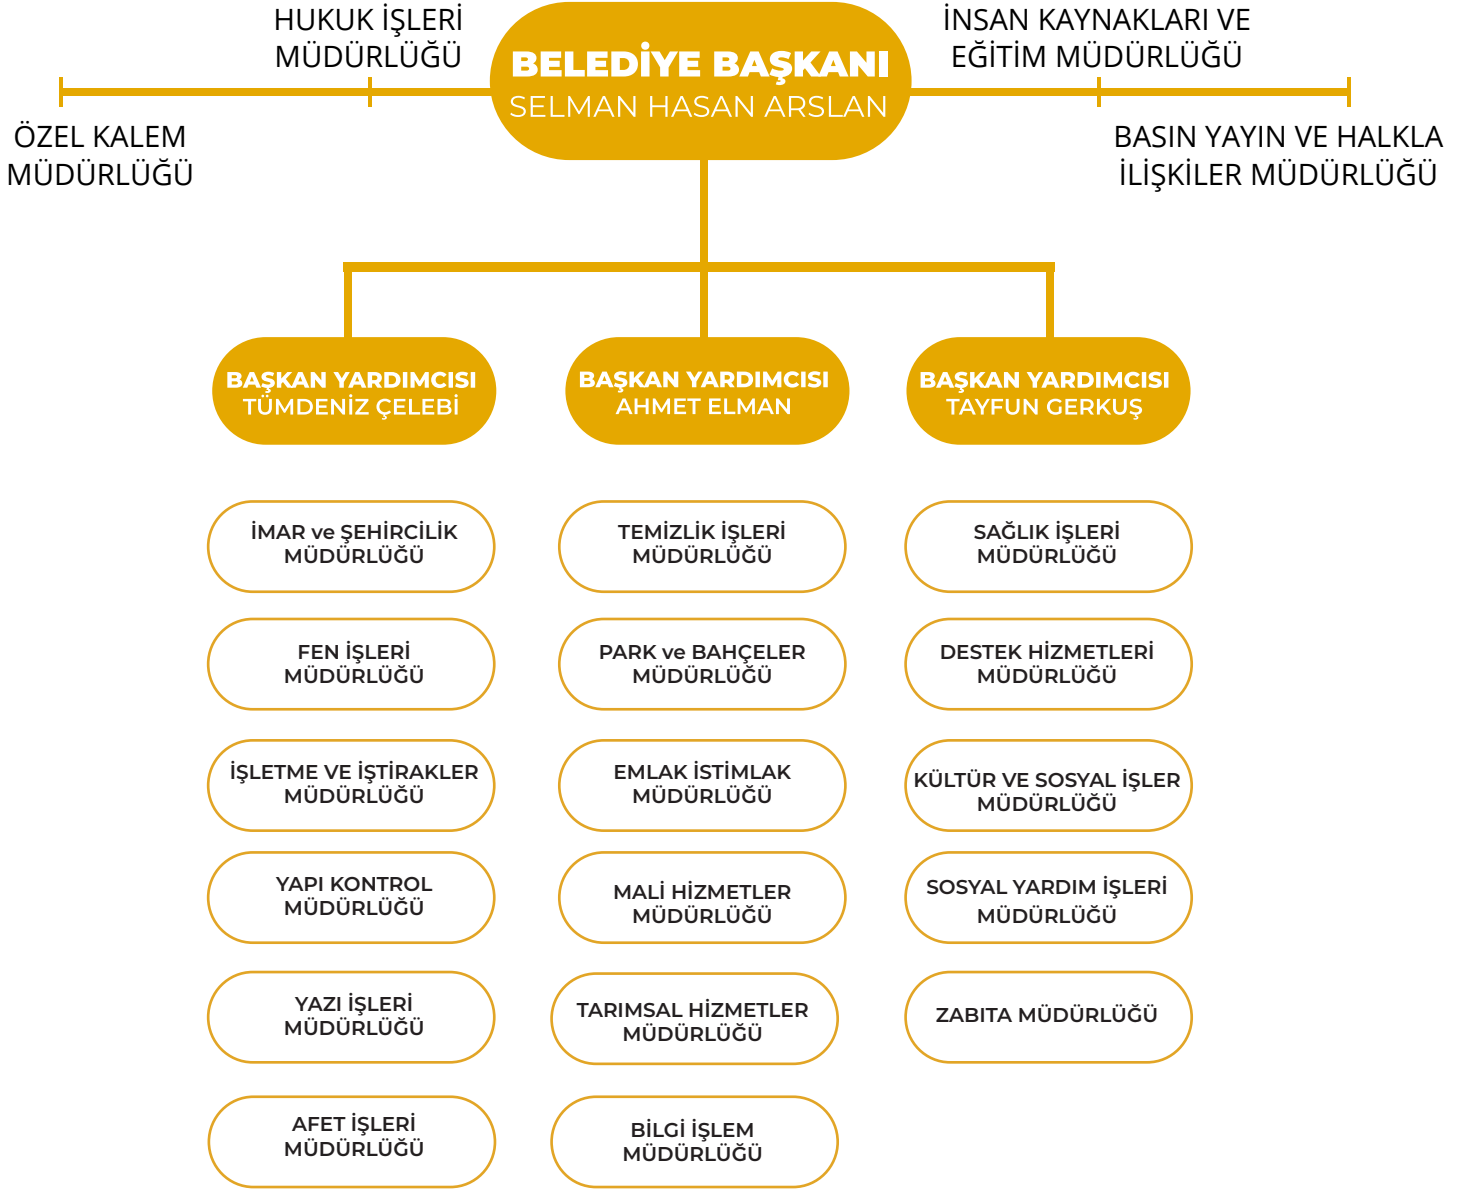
HUKUK İŞLERİ MÜDÜRLÜĞÜ

BELEDİYE BAŞKANI
SELMAN HASAN ARSLAN

İNSAN KAYNAKLARI VE EĞİTİM MÜDÜRLÜĞÜ

ÖZEL KALEM MÜDÜRLÜĞÜ

BASIN YAYIN VE HALKLA İLİŞKİLER MÜDÜRLÜĞÜ

BAŞKAN YARDIMCISI
TÜMDENİZ ÇELEBİ

BAŞKAN YARDIMCISI
AHMET ELMAN

BAŞKAN YARDIMCISI
TAYFUN GERKUŞ

İMAR ve ŞEHİRCİLİK MÜDÜRLÜĞÜ

FEN İŞLERİ MÜDÜRLÜĞÜ

İŞLETME VE İŞTİRAKLER MÜDÜRLÜĞÜ

YAPI KONTROL MÜDÜRLÜĞÜ

YAZI İŞLERİ MÜDÜRLÜĞÜ

AFET İŞLERİ MÜDÜRLÜĞÜ

TEMİZLİK İŞLERİ MÜDÜRLÜĞÜ

PARK ve BAHÇELER MÜDÜRLÜĞÜ

EMLAK İSTİMLAK MÜDÜRLÜĞÜ

MALİ HİZMETLER MÜDÜRLÜĞÜ

TARIMSAL HİZMETLER MÜDÜRLÜĞÜ

BİLGİ İŞLEM MÜDÜRLÜĞÜ

SAĞLIK İŞLERİ MÜDÜRLÜĞÜ

DESTEK HİZMETLERİ MÜDÜRLÜĞÜ

KÜLTÜR VE SOSYAL İŞLER MÜDÜRLÜĞÜ

SOSYAL YARDIM İŞLERİ MÜDÜRLÜĞÜ

ZABITA MÜDÜRLÜĞÜ